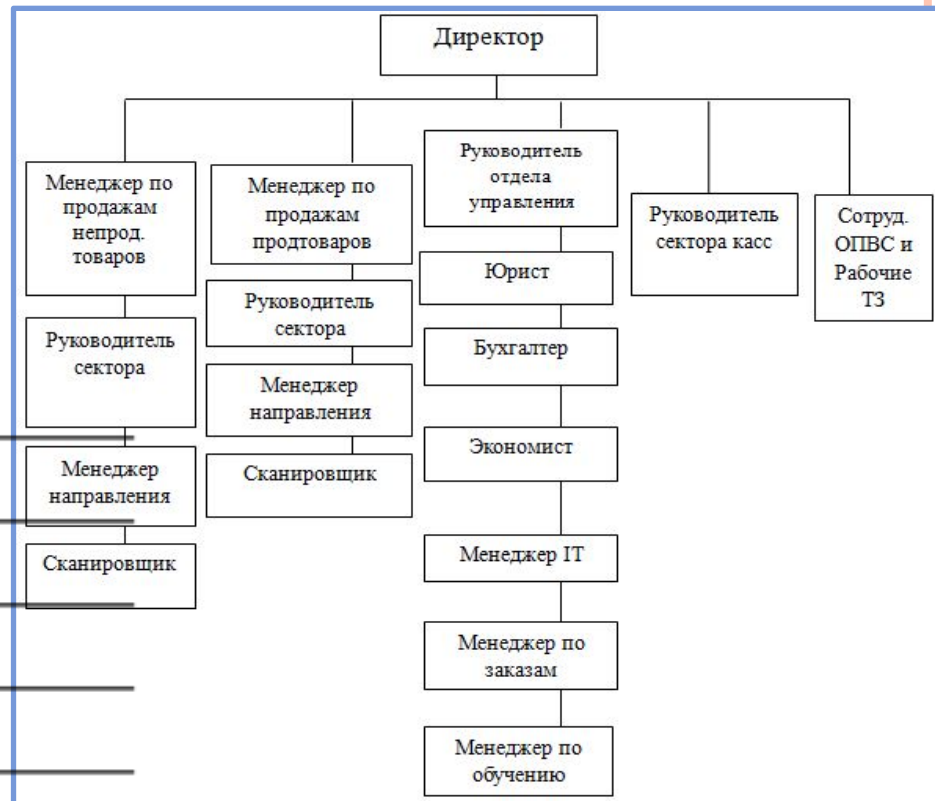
Директор

Менеджер по продажам непрод. товаров

Руководитель сектора

Менеджер направления

Сканировщик

Менеджер по продажам продтоваров

Руководитель сектора

Менеджер направления

Сканировщик

Руководитель отдела управления

Юрист

Бухгалтер

Экономист

Менеджер IT

Менеджер по заказам

Менеджер по обучению

Руководитель сектора касс

Сотруд. ОПВС и Рабочие ТЗ